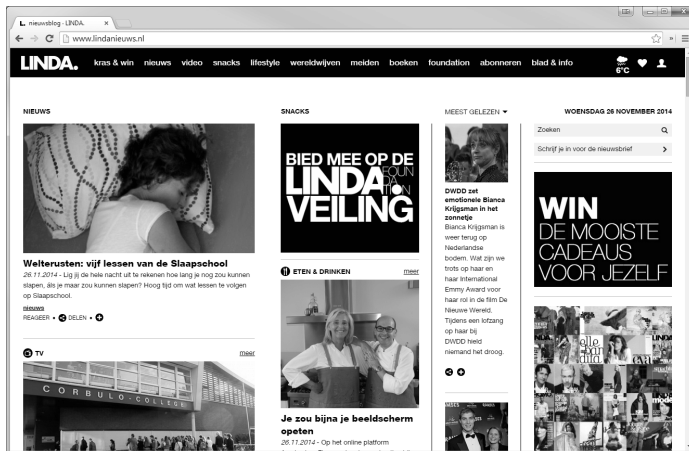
L. nieuwsblog - LINDA. ×

www.lindanieuws.nl

LINDA. kras & win nieuws video snacks lifestyle wereldwijven meiden boeken foundation abonneren blad & info 6°C

NIEUWS

Welterusten: vijf lessen van de Slaapschool

26.11.2014 - Lig jij de hele nacht uit te rekenen hoe lang je nog zou kunnen slapen, als je maar zou kunnen slapen? Hoog tijd om wat lessen te volgen op Slaapschool.

nieuws

REAGEER • DELEN •

TV meer

CORBULO-COLLEGE

SNACKS

BIED MEE OP DE LINDA FOUNDATION VEILING

ETEN & DRINKEN meer

Je zou bijna je beeldscherm opeten

26.11.2014 - Op het online platform

MEEST GELEZEN

DWDD zet emotionele Bianca Krijgsman in het zonnetje

Bianca Krijgsman is weer terug op Nederlandse bodem. Wat zijn we trots op haar en haar International Emmy Award voor haar rol in de film De Nieuwe Wereld. Tijdens een lofzang op haar bij DWDD hield niemand het droog.

WOENSDAG 26 NOVEMBER 2014

Zoeken

Schrijf je in voor de nieuwsbrief

WIN DE MOOISTE CADEAUS VOOR JEZELF